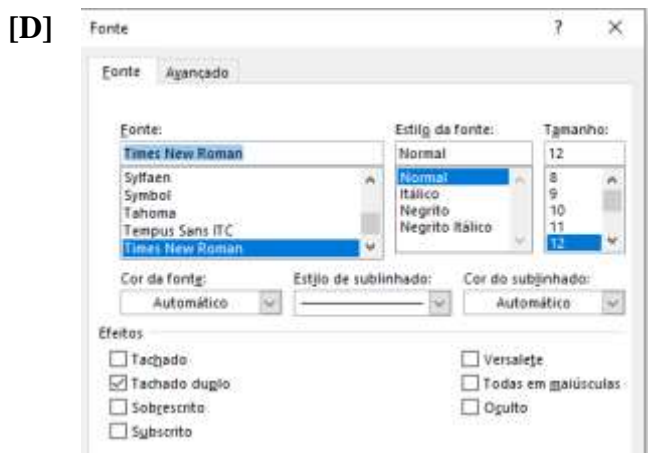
[D]

Fonte ? ×

Fonte Avançado

Fonte:
Times New Roman
Sylfaen
Symbol
Tahoma
Tempus Sans ITC
Times New Roman

Estilo da fonte:
Normal
Normal
Itálico
Negrito
Negrito Itálico

Tamanho:
12
8
9
10
11
12

Cor da fonte:
Automático

Estilo de sublinhado:

Cor do sublinhado:
Automático

Efeitos

☐ Tachado
☑ Tachado duplo
☐ Sobrescrito
☐ Subscrito
☐ Versalete
☐ Todas em maiúsculas
☐ Oculto